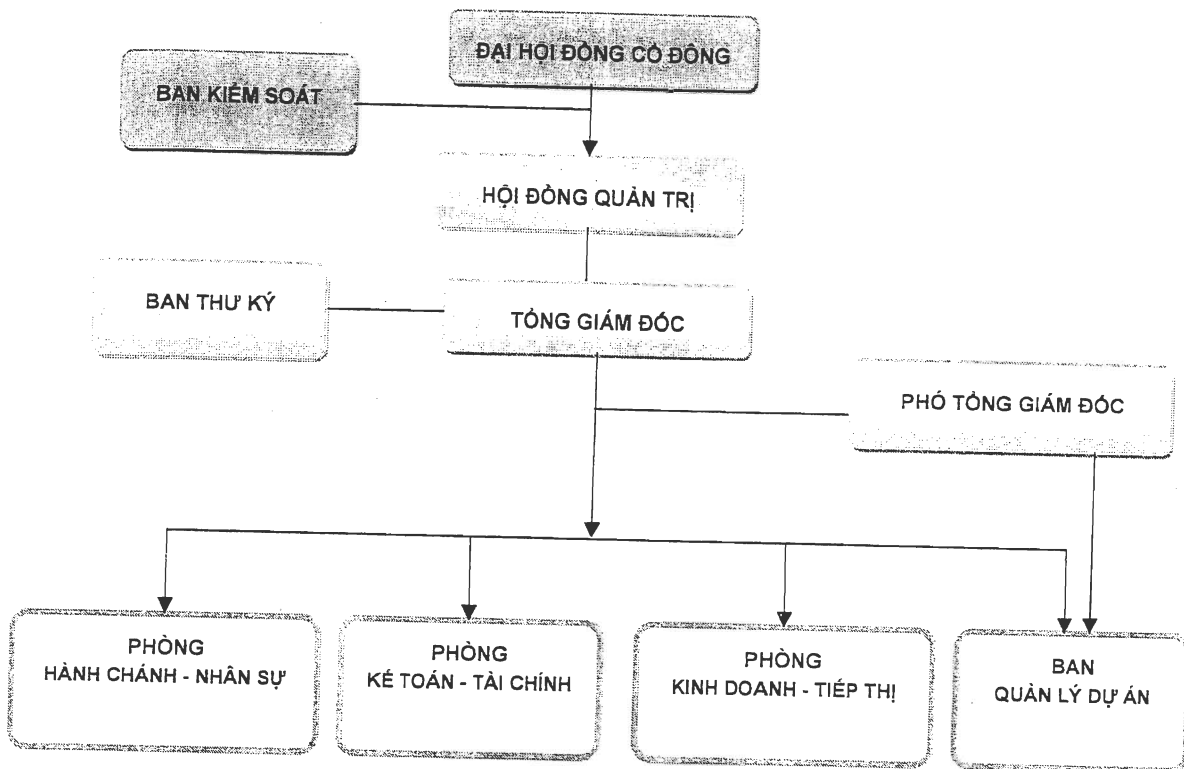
ĐẠI HỘI ĐỒNG CỔ ĐÔNG

BAN KIỂM SOÁT

HỘI ĐỒNG QUẢN TRỊ

BAN THƯ KÝ

TỔNG GIÁM ĐỐC

PHÓ TỔNG GIÁM ĐỐC

PHÒNG HÀNH CHÁNH - NHÂN SỰ

PHÒNG KẾ TOÁN - TÀI CHÍNH

PHÒNG KINH DOANH - TIẾP THỊ

BAN QUẢN LÝ DỰ ÁN